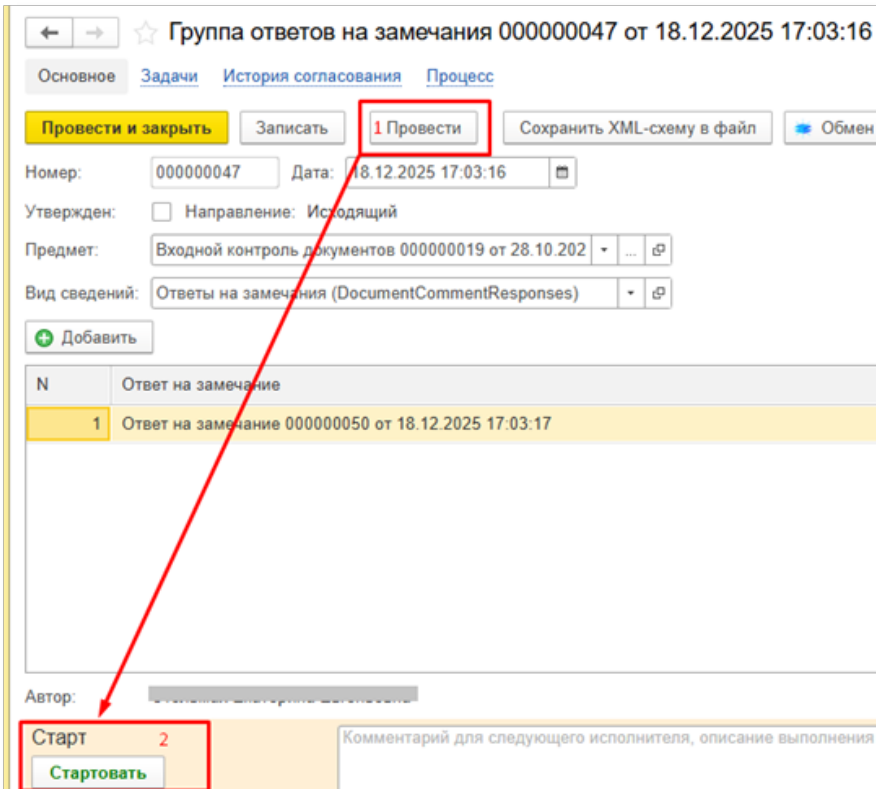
Группа ответов на замечания 000000047 от 18.12.2025 17:03:16

Основное Задачи История согласования Процесс

Провести и закрыть Записать 1 Провести Сохранить XML-схему в файл Обмен

Номер: 000000047 Дата: 18.12.2025 17:03:16

Утвержден: Направление: Исходящий

Предмет: Входной контроль документов 000000019 от 28.10.202

Вид сведений: Ответы на замечания (DocumentCommentResponses)

Добавить

| N | Ответ на замечание |
|---|---|
| 1 | Ответ на замечание 000000050 от 18.12.2025 17:03:17 |

Автор: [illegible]

Старт 2

Стартовать

Комментарий для следующего исполнителя, описание выполнения